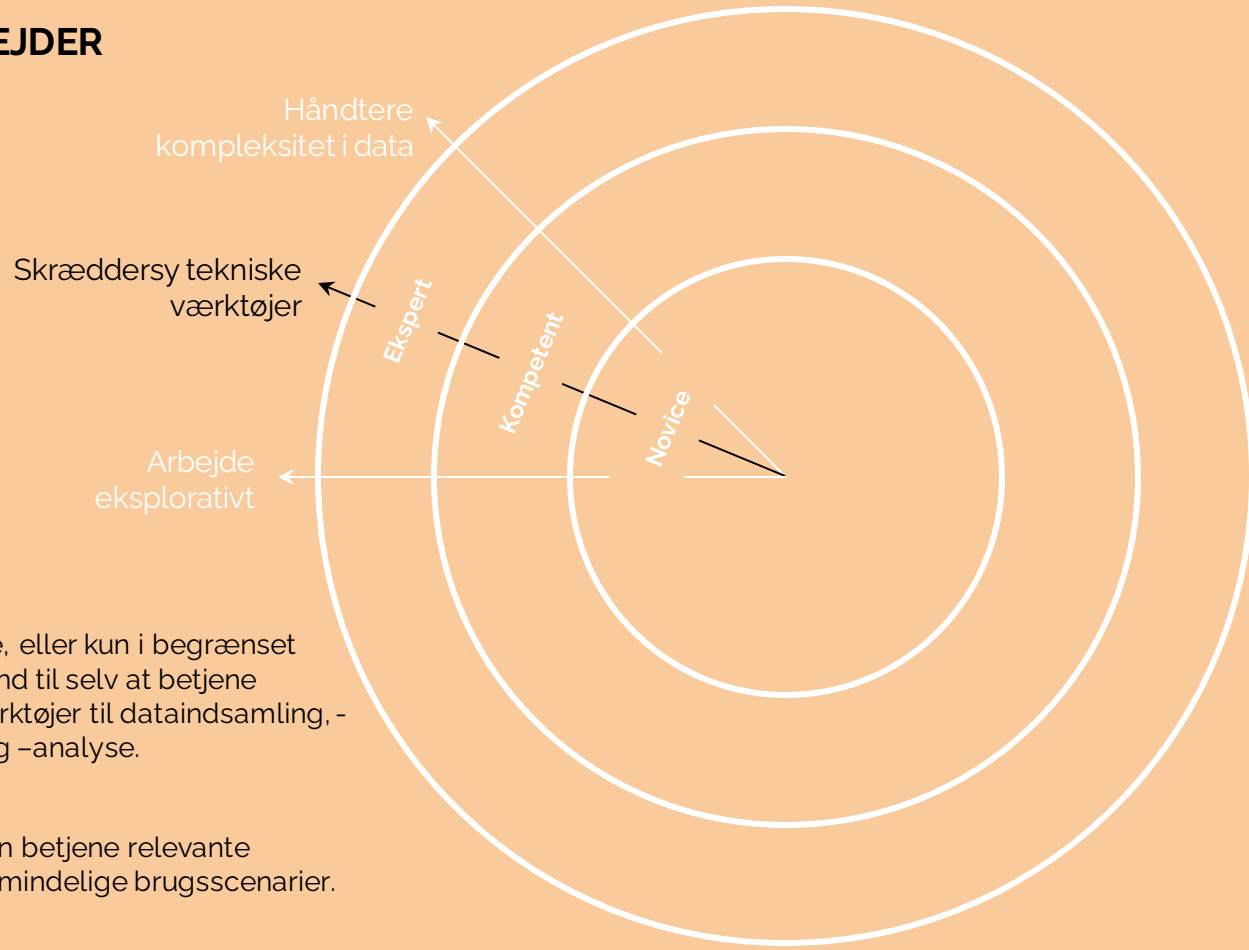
EJDER

Håndtere kompleksitet i data

Skræddersy tekniske værktøjer

Ekspert

Kompetent

Novice

Arbejde eksplorativt

e, eller kun i begrænset nd til selv at betjene rktøjer til dataindsamling, - g –analyse.

n betjene relevante mindelige brugsscenarier.